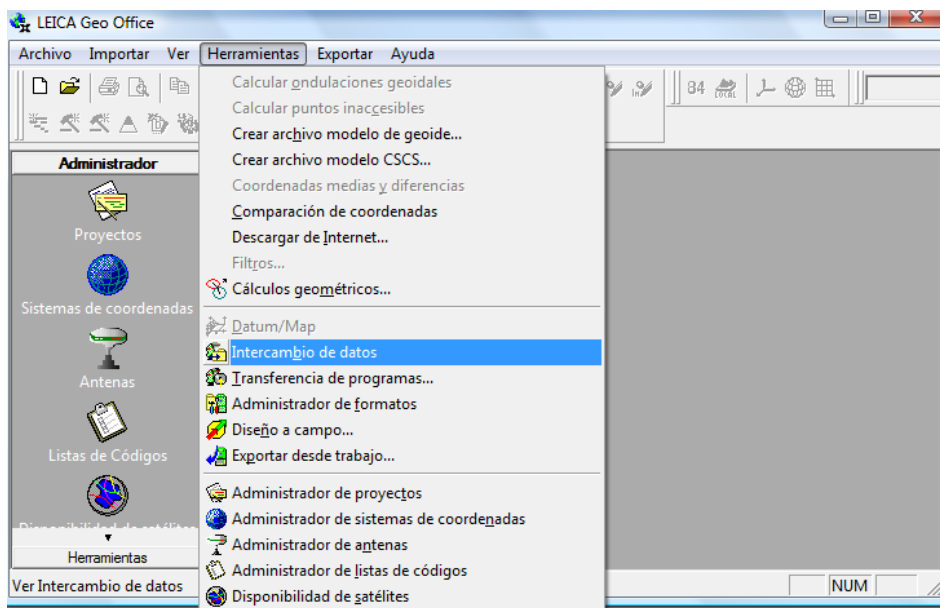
LEICA Geo Office

Archivo Importar Ver Herramientas Exportar Ayuda

Administrador

Proyectos

Sistemas de coordenadas

Antenas

Listas de Códigos

Disponibilidad de satélites

Herramientas

Ver Intercambio de datos

Calcular ondulaciones geoidales
Calcular puntos inaccesibles
Crear archivo modelo de geoide...
Crear archivo modelo CSCS...
Coordenadas medias y diferencias
Comparación de coordenadas
Descargar de Internet...
Filtros...
Cálculos geométricos...
Datum/Map
Intercambio de datos
Transferencia de programas...
Administrador de formatos
Diseño a campo...
Exportar desde trabajo...
Administrador de proyectos
Administrador de sistemas de coordenadas
Administrador de antenas
Administrador de listas de códigos
Disponibilidad de satélites

NUM